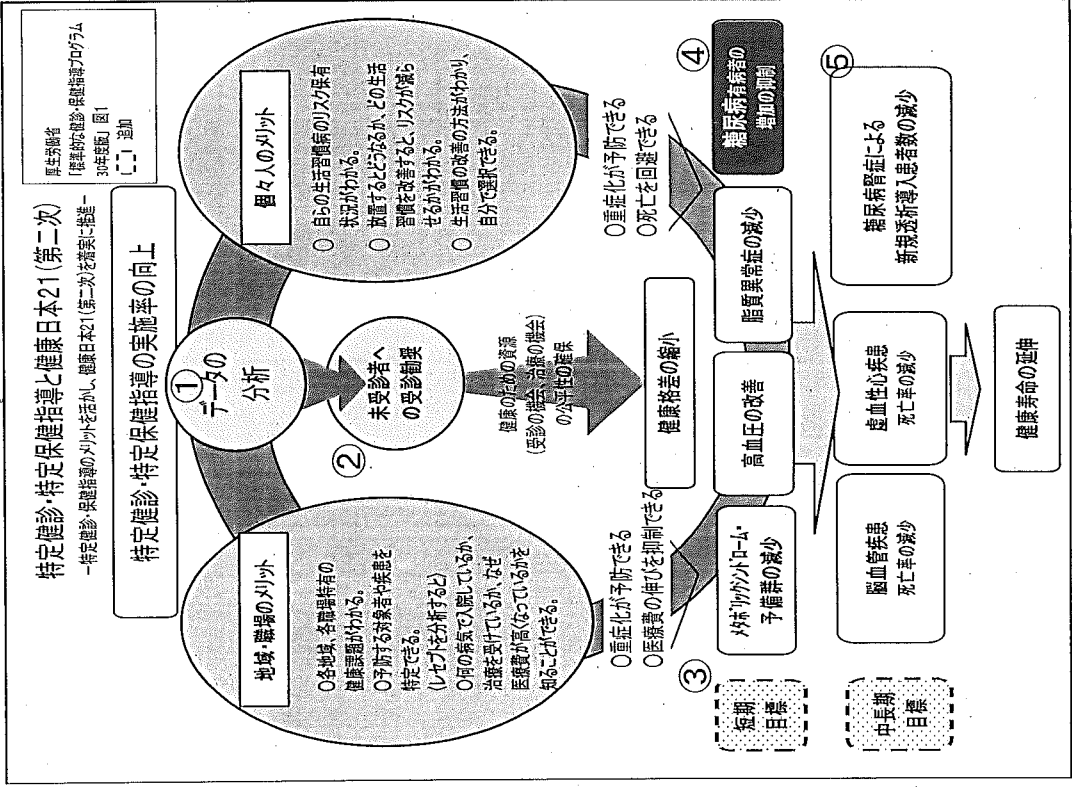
特定健診・特定保健指導と健康日本21（第二次）
－特定健診・保健指導のメリットを活かし、健康日本21（第二次）を着実に推進－

厚生労働省
「標準的な健診・保健指導プログラム 30年度版」図1
［ ］追加

特定健診・特定保健指導の実施率の向上

①
データの分析

地域・職場のメリット

○各地域、各職場特有の健康課題がわかる。
○予防する対象者や疾患を特定できる。
（レセプトを分析すると）
○何の病気で入院しているか、治療を受けているか、なぜ医療費が高くなっているかを知ることができる。

個々人のメリット

○自らの生活習慣病のリスク保有状況がわかる。
○放置するとどうなるか、どの生活習慣を改善すると、リスクが減らせるかがわかる。
○生活習慣の改善の方法がわかり、自分で選択できる。

②
未受診者への受診勧奨

健康のための資源
（受診の機会、治療の機会）
の公平性の確保

健康格差の縮小

③
○重症化が予防できる
○医療費の伸びを抑制できる

○重症化が予防できる
○死亡を回避できる

④
糖尿病有病者の増加の抑制

⑤

短期目標

中長期目標

メタボリックシンドローム・予備群の減少

高血圧の改善

脂質異常症の減少

脳血管疾患
死亡率の減少

虚血性心疾患
死亡率の減少

糖尿病腎症による
新規透析導入患者数の減少

健康寿命の延伸